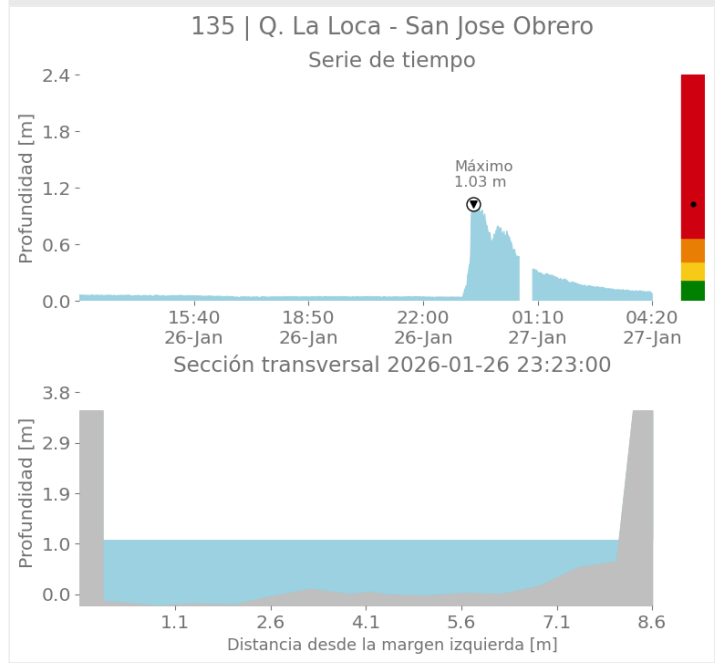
135 | Q. La Loca - San Jose Obrero

Serie de tiempo

Profundidad [m]

2.4
1.8
1.2
0.6
0.0

Máximo
1.03 m

15:40
26-Jan

18:50
26-Jan

22:00
26-Jan

01:10
27-Jan

04:20
27-Jan

Sección transversal 2026-01-26 23:23:00

Profundidad [m]

3.8
2.9
1.9
1.0
0.0

1.1
2.6
4.1
5.6
7.1
8.6

Distancia desde la margen izquierda [m]